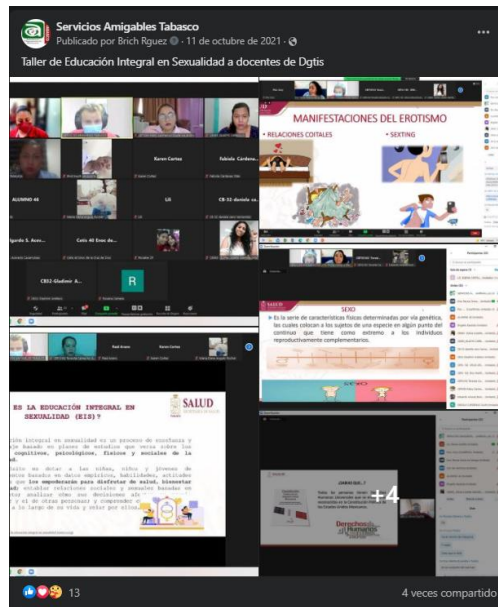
Servicios Amigables Tabasco
Publicado por Brich Rguez · 11 de octubre de 2021 ·

Taller de Educación Integral en Sexualidad a docentes de Dgtis

Karen Cortez
Fabiola Cárdena...
ALUMNO 40
LR
CB-32-daniela sa...
Cets 40 Eros de...
CB52 Gladimir A...
R

MANIFESTACIONES DEL EROTISMO
• RELACIONES COITALES
• SEXTING

SEXO
Es la serie de características físicas determinadas por vía genética, las cuales colocan a los sujetos de una especie en algún punto del continuo que tiene como extremo a los individuos reproductivamente complementarios.

ES LA EDUCACIÓN INTEGRAL EN SEXUALIDAD (EIS)?
SALUD
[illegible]ción integral en sexualidad es un proceso de enseñanza y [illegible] basado en planes de estudios que versa sobre los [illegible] cognitivos, psicológicos, físicos y sociales de la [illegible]
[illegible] a las niñas, niños y jóvenes de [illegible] basados en datos empíricos, habilidades, actitudes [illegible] que los empoderarán para disfrutar de salud, bienestar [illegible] entablar relaciones sociales y sexuales basadas en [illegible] analizar cómo sus decisiones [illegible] y de otras personas y comprender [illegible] a lo largo de su vida y velar por ellos.

+4
Derechos Humanos

13
4 veces compartido